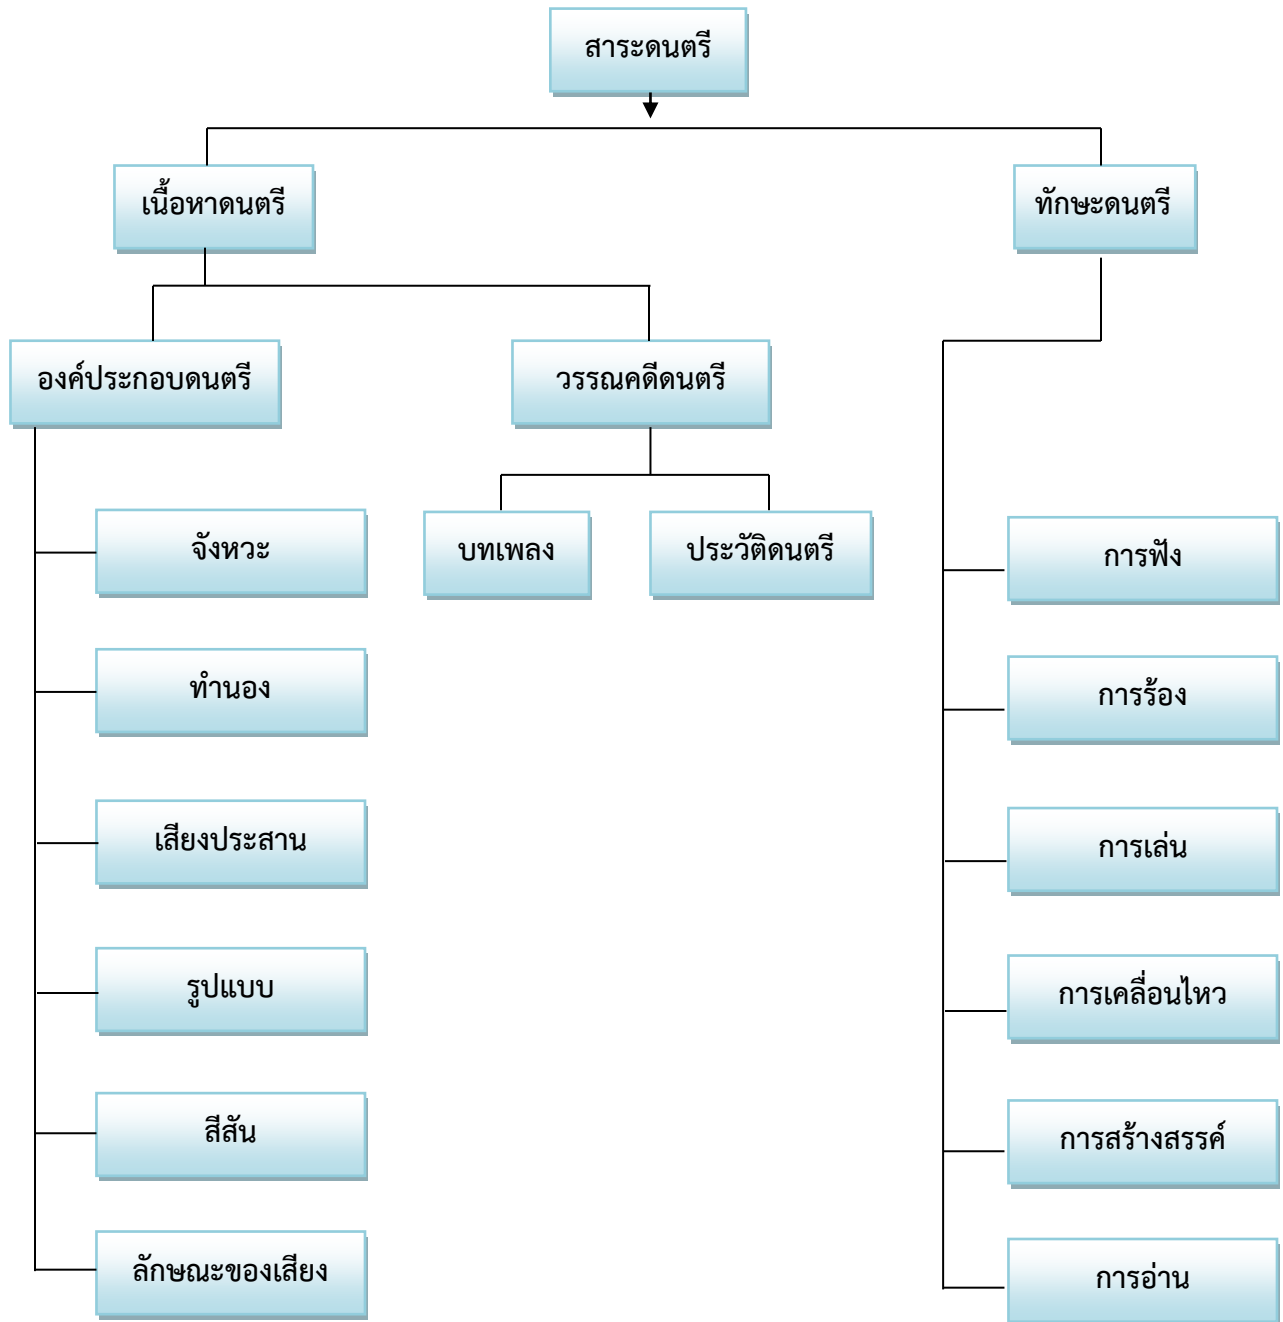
สาระดนตรี

เนื้อหาดนตรี

ทักษะดนตรี

องค์ประกอบดนตรี

วรรณคดีดนตรี

จังหวะ

บทเพลง

ประวัติดนตรี

การฟัง

ทำนอง

การร้อง

เสียงประสาน

การเล่น

รูปแบบ

การเคลื่อนไหว

สีสัน

การสร้างสรรค์

ลักษณะของเสียง

การอ่าน